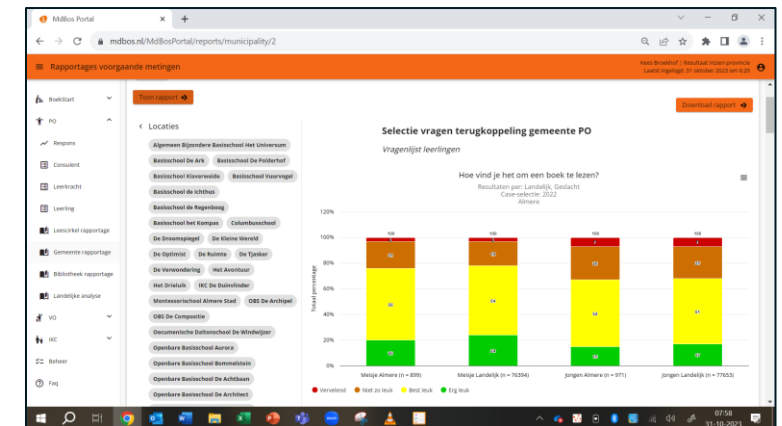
MdBos Portal
mdbos.nl/MdBosPortal/reports/municipality/2

Rapportages voorgaande metingen

Kees Broekhof | Resultaat inzien provincie
Laatst ingelogd: 31 oktober 2023 om 6:25

Boekstart
PO
Respons
Consulent
Leerkracht
Leerling
Leescirkel rapportage
Gemeente rapportage
Bibliotheek rapportage
Landelijke analyse
VO
IKC
Beheer
Faq

Toon rapport

Download rapport

< Locaties

Algemeen Bijzondere Basisschool Het Universum
Basisschool De Ark
Basisschool De Polderhof
Basisschool Klaverweide
Basisschool Vuurvogel
Basisschool de Ichthus
Basisschool de Regenboog
Basisschool het Kompas
Columbusschool
De Droomspiegel
De Kleine Wereld
De Optimist
De Ruimte
De Tjasker
De Verwondering
Het Avontuur
Het Drieluik
IKC De Duinvlinder
Montessorischool Almere Stad
OBS De Archipel
OBS De Compositie
Oecumenische Daltonschool De Windwijzer
Openbare Basisschool Aurora
Openbare Basisschool Bommelstein
Openbare Basisschool De Achtbaan
Openbare Basisschool De Architect

Selectie vragen terugkoppeling gemeente PO

Vragenlijst leerlingen

Hoe vind je het om een boek te lezen?
Resultaten per: Landelijk, Geslacht
Case-selectie: 2022
Almere

120%
100%
80%
60%
40%
20%
0%

Totaal percentage

100
100
100
100

Meisje Almere (n = 899)
Meisje Landelijk (n = 76394)
Jongen Almere (n = 971)
Jongen Landelijk (n = 77653)

Vervelend
Niet zo leuk
Best leuk
Erg leuk

07:58
31-10-2023